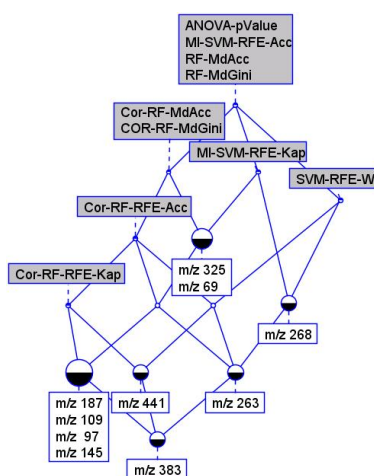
ANOVA-pValue
MI-SVM-RFE-Acc
RF-MdAcc
RF-MdGini

Cor-RF-MdAcc
COR-RF-MdGini

MI-SVM-RFE-Kap

SVM-RFE-W

Cor-RF-RFE-Acc

m/z 325
m/z 69

Cor-RF-RFE-Kap

m/z 268

m/z 187
m/z 109
m/z 97
m/z 145

m/z 441

m/z 263

m/z 383